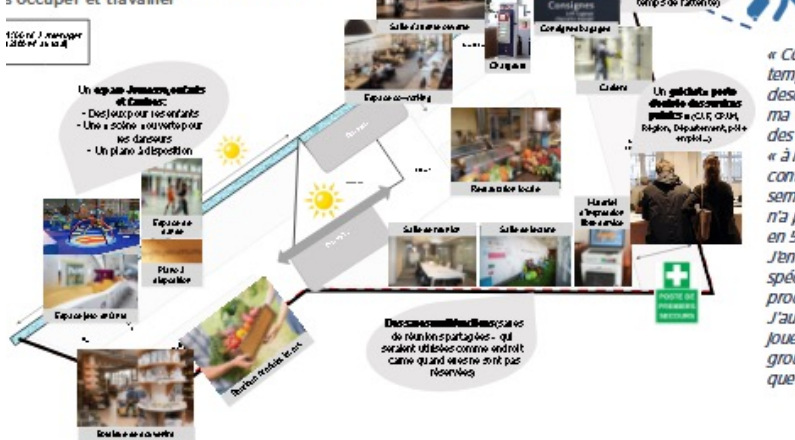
s occuper et travailler

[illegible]

Un espace Jeunes, enfants et familles:
- Des jeux pour les enfants
- Une « scène » ouverte pour les danseurs
- Un piano à disposition

Espace de danse

Piano à disposition

Espace jeux enfants

Salle d'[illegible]

Espace co-working

Chargeurs

Consignes

Consignes bagages

Casiers

temps de l'attente)

Un guichet poste doublé des services publics (CAF, CPAM, Région, Département, pôle emploi…)

Restauration locale

Salle de travail

Salle de lecture

Matériel d'impression libre service

POSTE DE PREMIERS SECOURS

Des salles multifonctions (salles de réunions partagées) - qui seraient utilisées comme endroit calme quand elles ne sont pas réservées

Boutique produits locaux

Boutique de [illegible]

« Co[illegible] tem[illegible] desc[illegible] ma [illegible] des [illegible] « à l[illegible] con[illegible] sem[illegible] n'a p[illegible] en 5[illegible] J'en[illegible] spéc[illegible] proc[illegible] J'au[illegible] joue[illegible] grou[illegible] que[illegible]